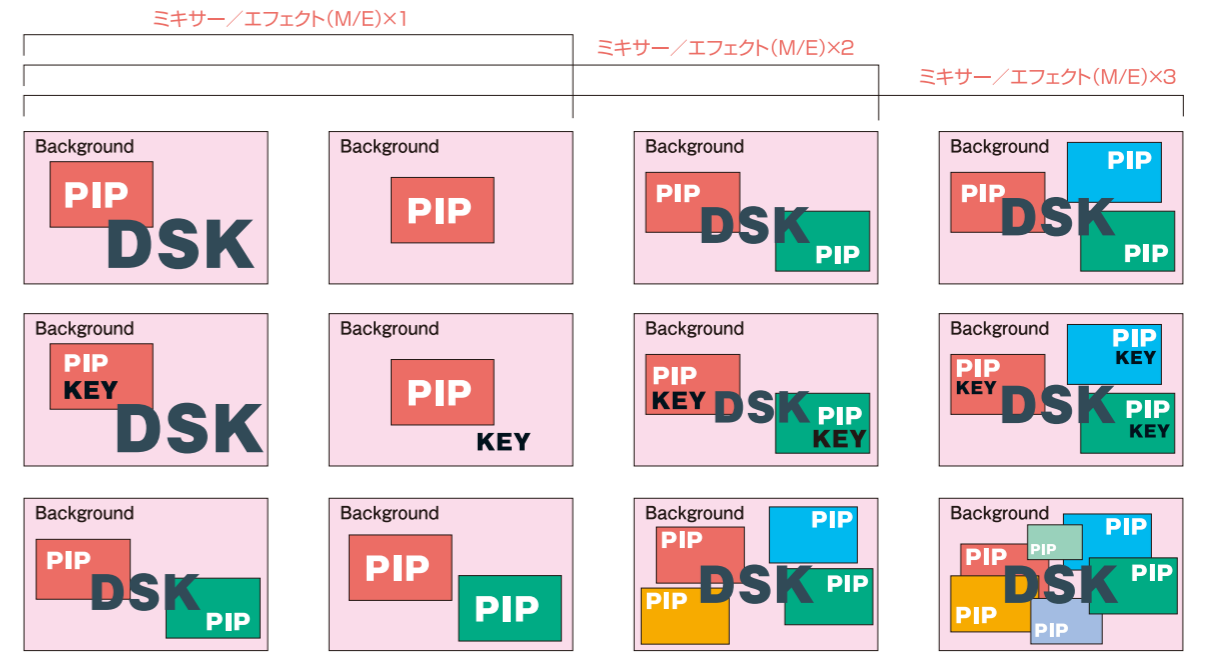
ミキサー／エフェクト(M/E)×1

ミキサー／エフェクト(M/E)×2

ミキサー／エフェクト(M/E)×3

Background
PIP
DSK

Background
PIP

Background
PIP
DSK
PIP

Background
PIP
PIP
DSK
PIP

Background
PIP
KEY
DSK

Background
PIP
KEY

Background
PIP
KEY
DSK
PIP
KEY

Background
PIP
KEY
PIP
KEY
DSK
PIP
KEY

Background
PIP
DSK
PIP

Background
PIP
PIP

Background
PIP
PIP
DSK
PIP
PIP

Background
PIP
PIP
PIP
DSK
PIP
PIP
PIP